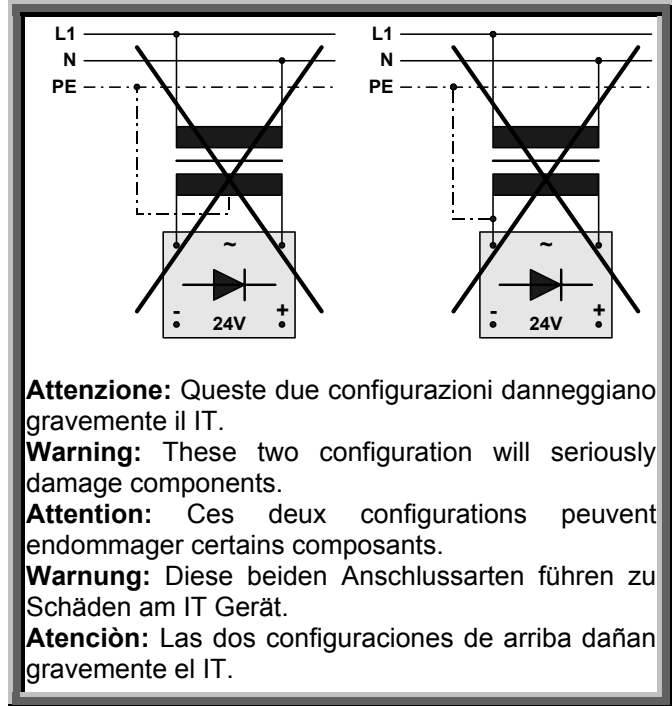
L1
N
PE
~
-
+
24V

L1
N
PE
~
-
+
24V

**Attenzione:** Queste due configurazioni danneggiano gravemente il IT.
**Warning:** These two configuration will seriously damage components.
**Attention:** Ces deux configurations peuvent endommager certains composants.
**Warnung:** Diese beiden Anschlussarten führen zu Schäden am IT Gerät.
**Atenciòn:** Las dos configuraciones de arriba dañan gravemente el IT.